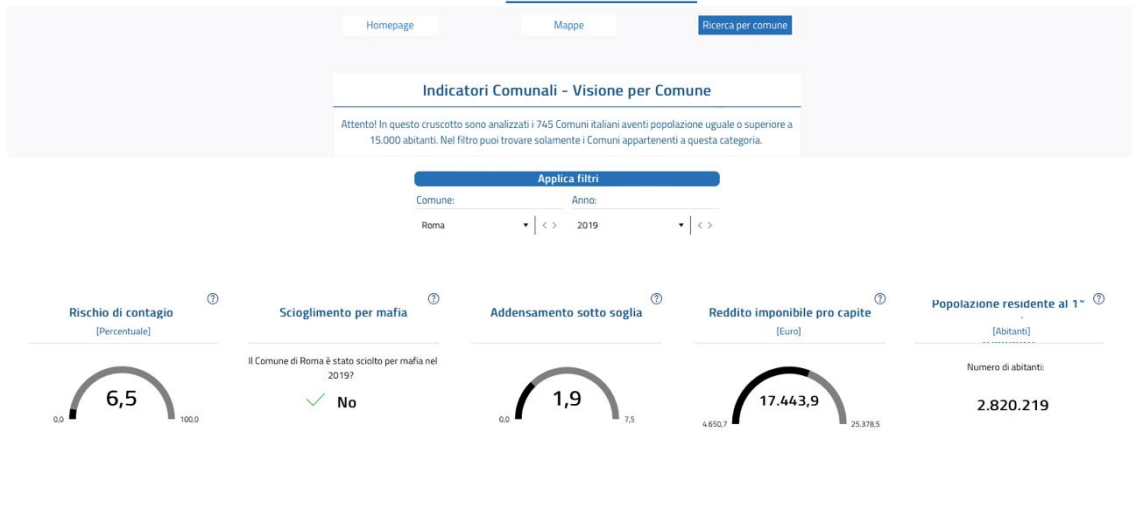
Homepage

Mappe

Ricerca per comune

Indicatori Comunali - Visione per Comune

Attento! In questo cruscotto sono analizzati i 745 Comuni italiani aventi popolazione uguale o superiore a 15.000 abitanti. Nel filtro puoi trovare solamente i Comuni appartenenti a questa categoria.

Applica filtri

Comune:

Roma

Anno:

2019

Rischio di contagio

[Percentuale]

6,5

0,0

100,0

Scioglimento per mafia

Il Comune di Roma è stato sciolto per mafia nel 2019?

No

Addensamento sotto soglia

1,9

0,0

7,5

Reddito imponibile pro capite

[Euro]

17.443,9

4.650,7

25.378,5

Popolazione residente al 1°

[Abitanti]

Numero di abitanti:

2.820.219